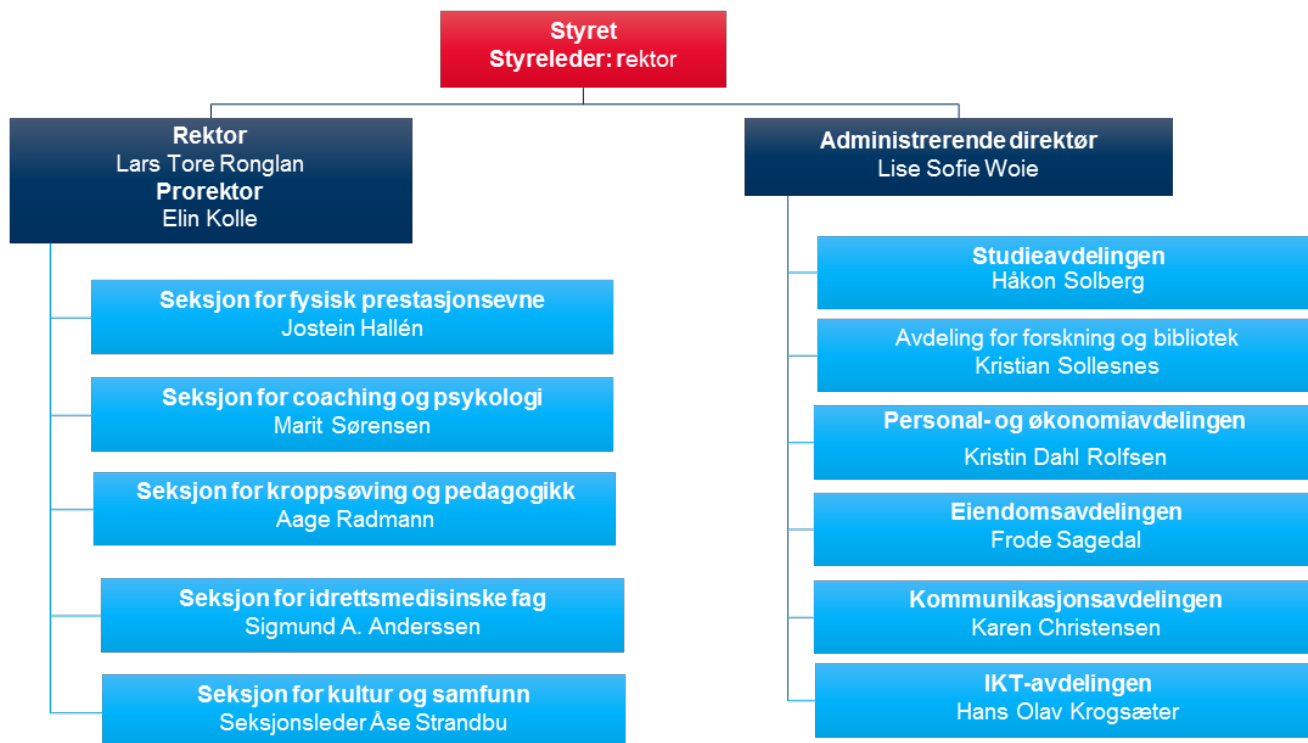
Styret
Styreleder: rektor

Rektor
Lars Tore Ronglan
Prorektor
Elin Kolle

Seksjon for fysisk prestasjonsevne
Jostein Hallén

Seksjon for coaching og psykologi
Marit Sørensen

Seksjon for kroppsøving og pedagogikk
Aage Radmann

Seksjon for idrettsmedisinske fag
Sigmund A. Anderssen

Seksjon for kultur og samfunn
Seksjonsleder Åse Strandbu

Administrerende direktør
Lise Sofie Woie

Studieavdelingen
Håkon Solberg

Avdeling for forskning og bibliotek
Kristian Sollesnes

Personal- og økonomiavdelingen
Kristin Dahl Rolfsen

Eiendomsavdelingen
Frode Sagedal

Kommunikasjonsavdelingen
Karen Christensen

IKT-avdelingen
Hans Olav Krogsæter